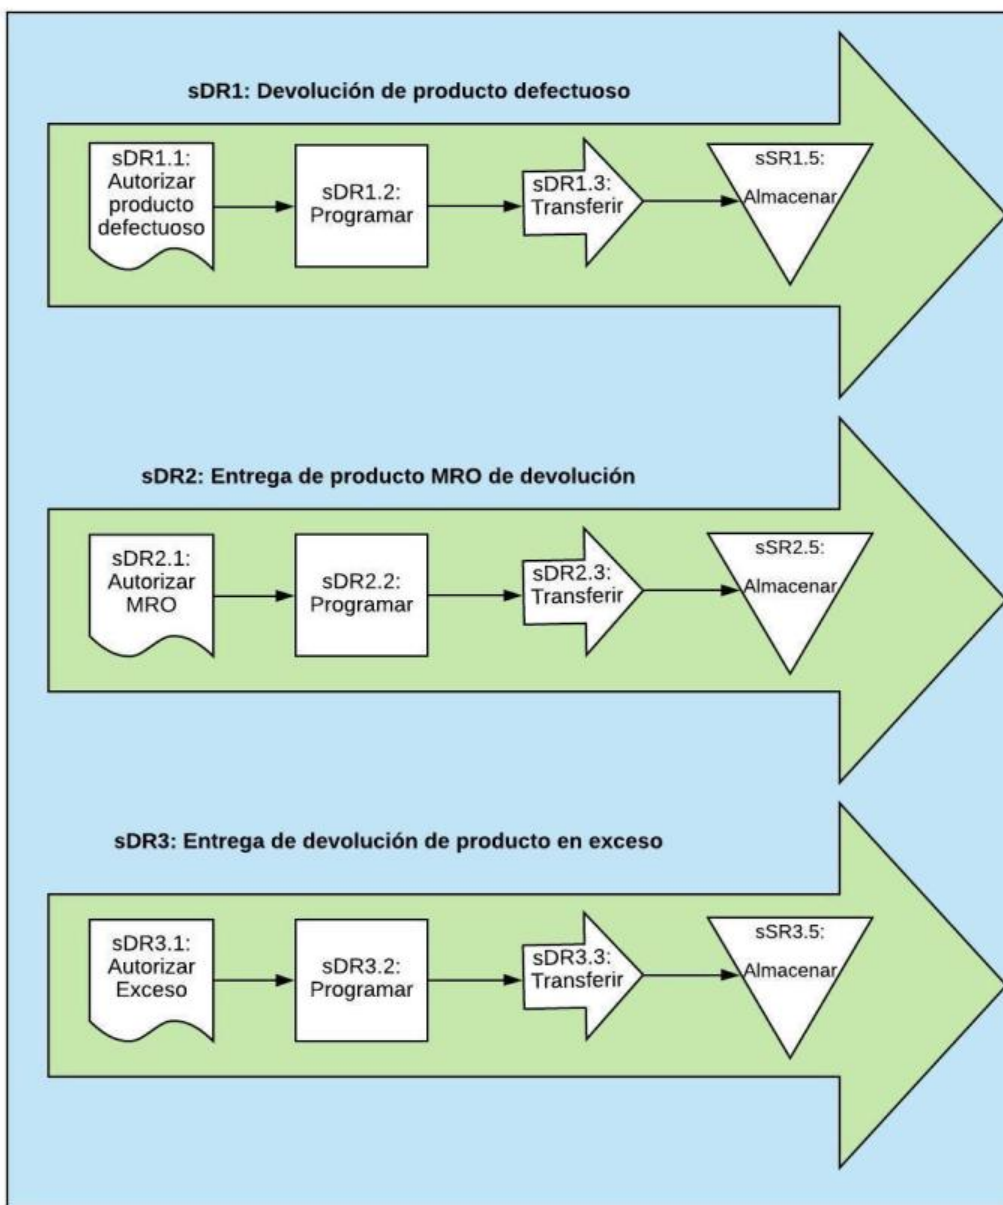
sDR1: Devolución de producto defectuoso

sDR1.1: Autorizar producto defectuoso

sDR1.2: Programar

sDR1.3: Transferir

sSR1.5: Almacenar

sDR2: Entrega de producto MRO de devolución

sDR2.1: Autorizar MRO

sDR2.2: Programar

sDR2.3: Transferir

sSR2.5: Almacenar

sDR3: Entrega de devolución de producto en exceso

sDR3.1: Autorizar Exceso

sDR3.2: Programar

sDR3.3: Transferir

sSR3.5: Almacenar